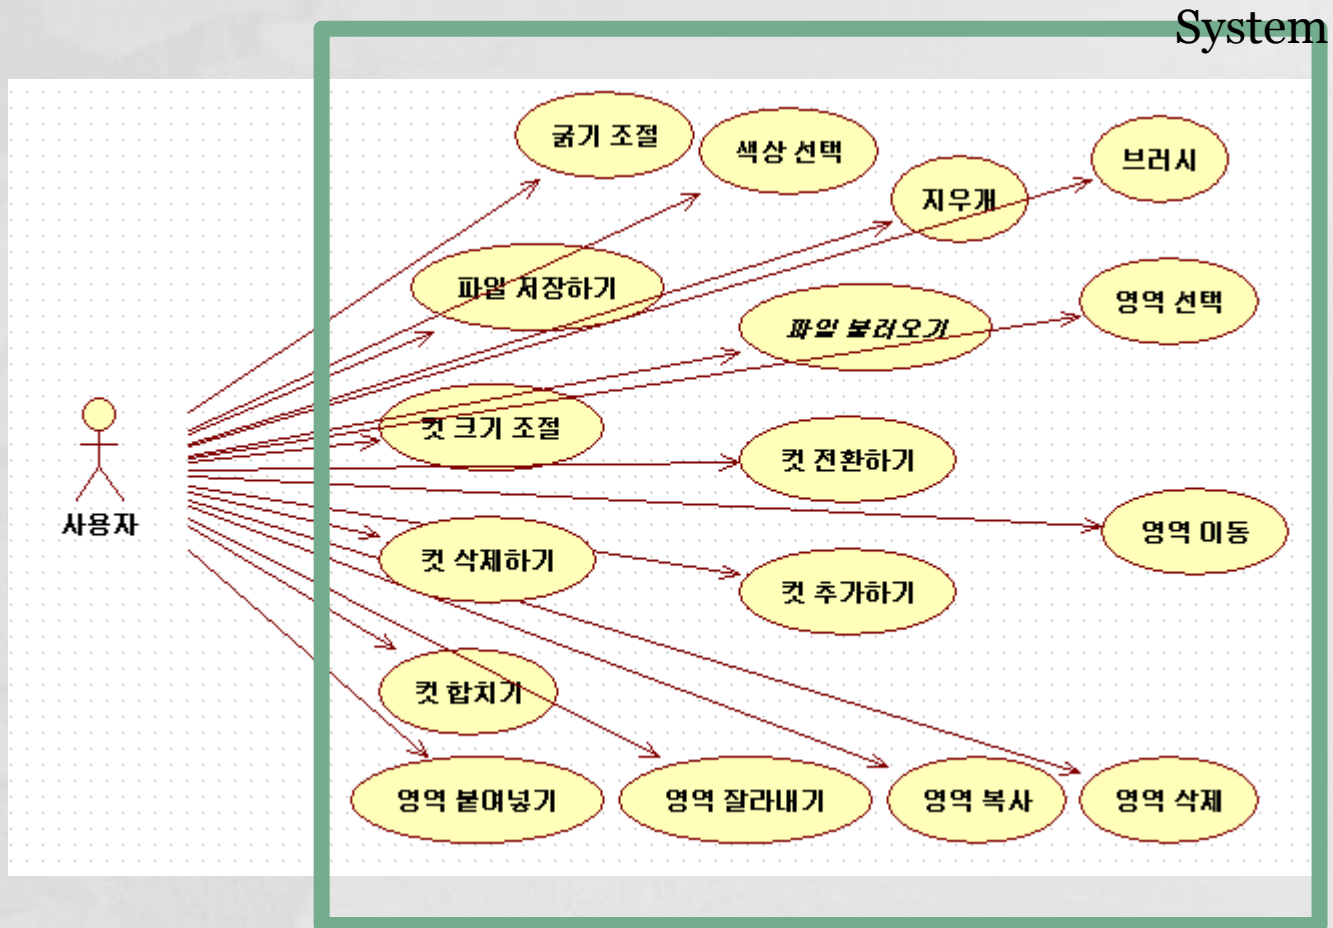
System

굵기 조절

색상 선택

지우개

브러시

파일 저장하기

파일 불러오기

영역 선택

사용자

컷 크기 조절

컷 전환하기

영역 이동

컷 삭제하기

컷 추가하기

컷 합치기

영역 붙여넣기

영역 잘라내기

영역 복사

영역 삭제